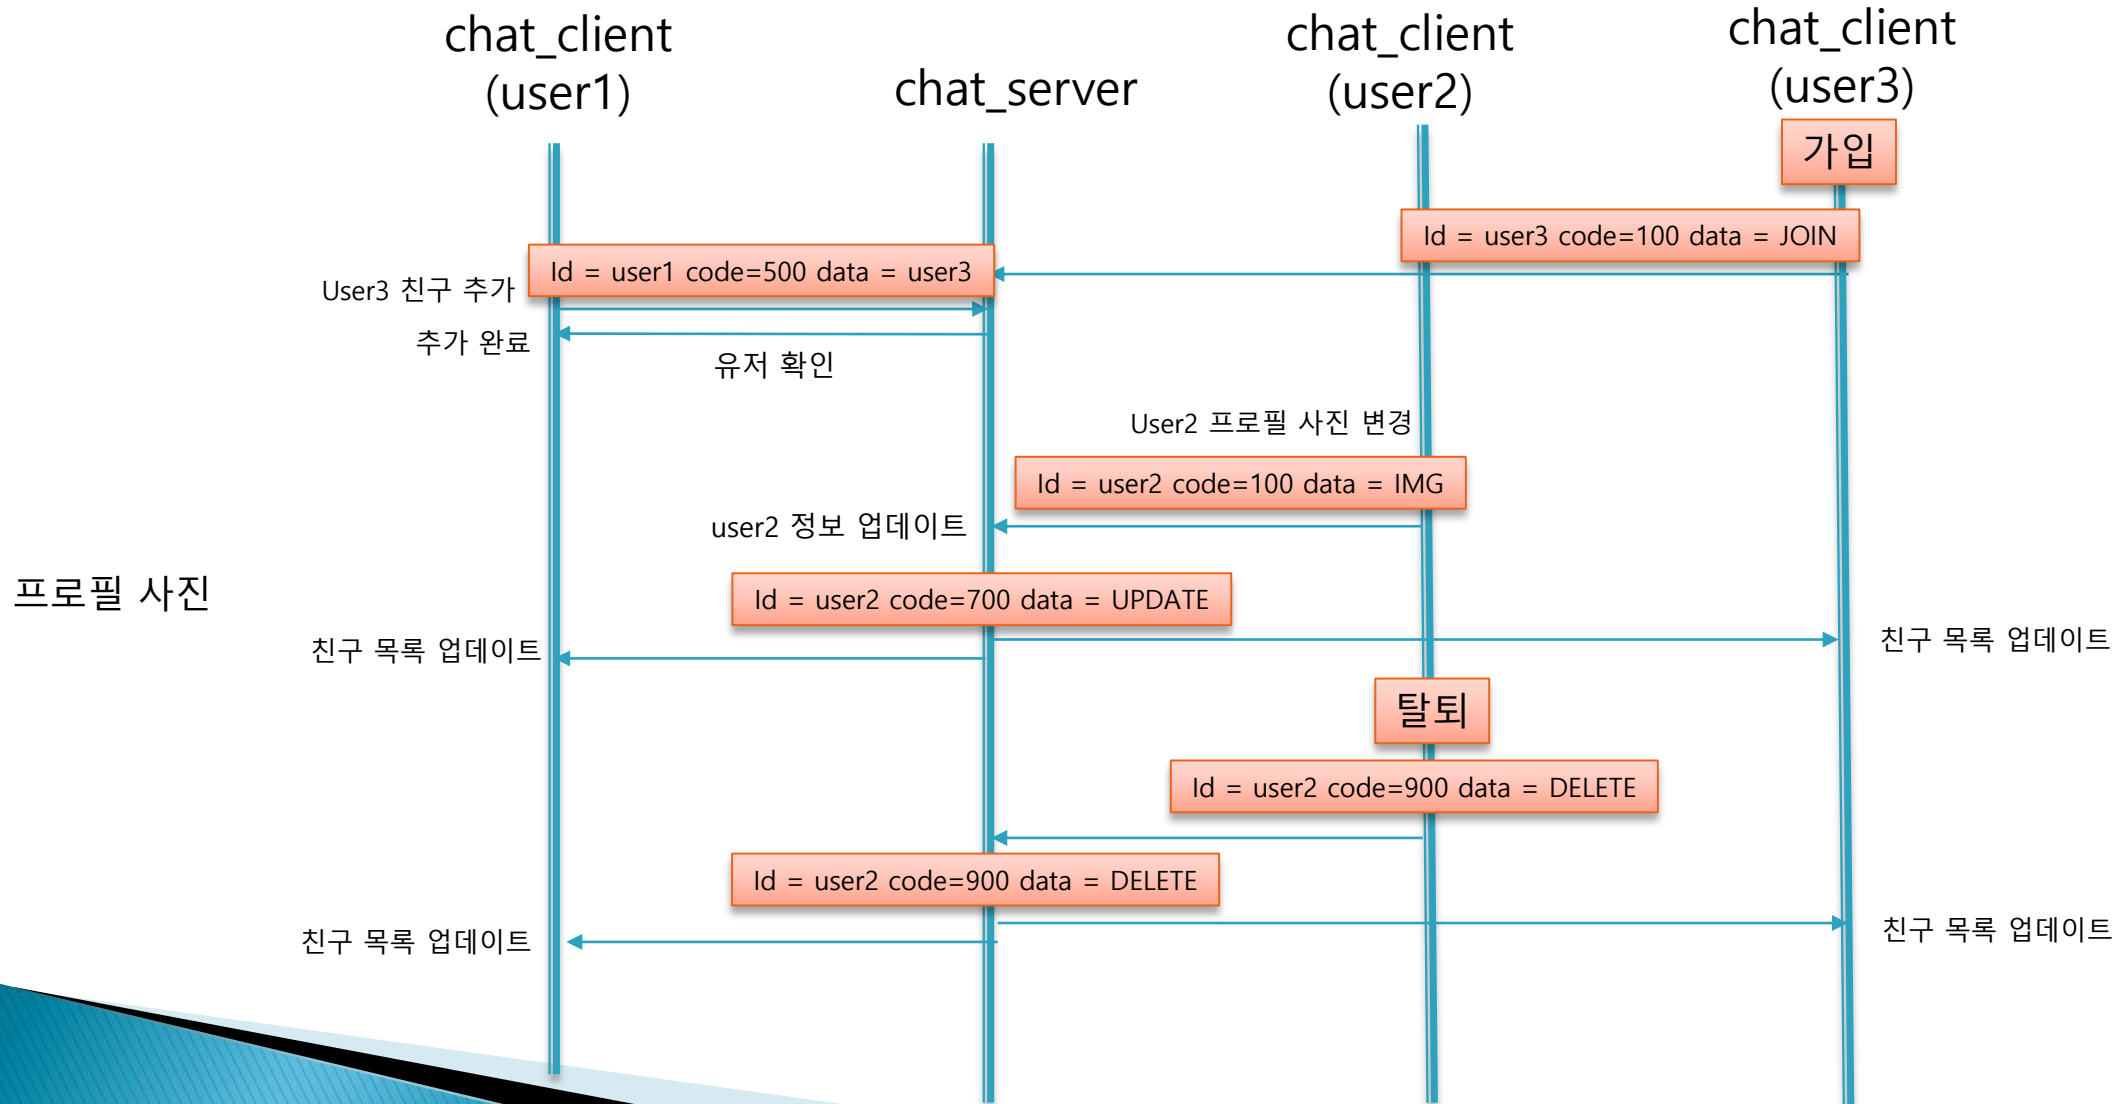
chat_client (user1)

chat_server

chat_client (user2)

chat_client (user3)

가입

Id = user3 code=100 data = JOIN

Id = user1 code=500 data = user3

User3 친구 추가

추가 완료

유저 확인

User2 프로필 사진 변경

Id = user2 code=100 data = IMG

user2 정보 업데이트

프로필 사진

Id = user2 code=700 data = UPDATE

친구 목록 업데이트

친구 목록 업데이트

탈퇴

Id = user2 code=900 data = DELETE

Id = user2 code=900 data = DELETE

친구 목록 업데이트

친구 목록 업데이트